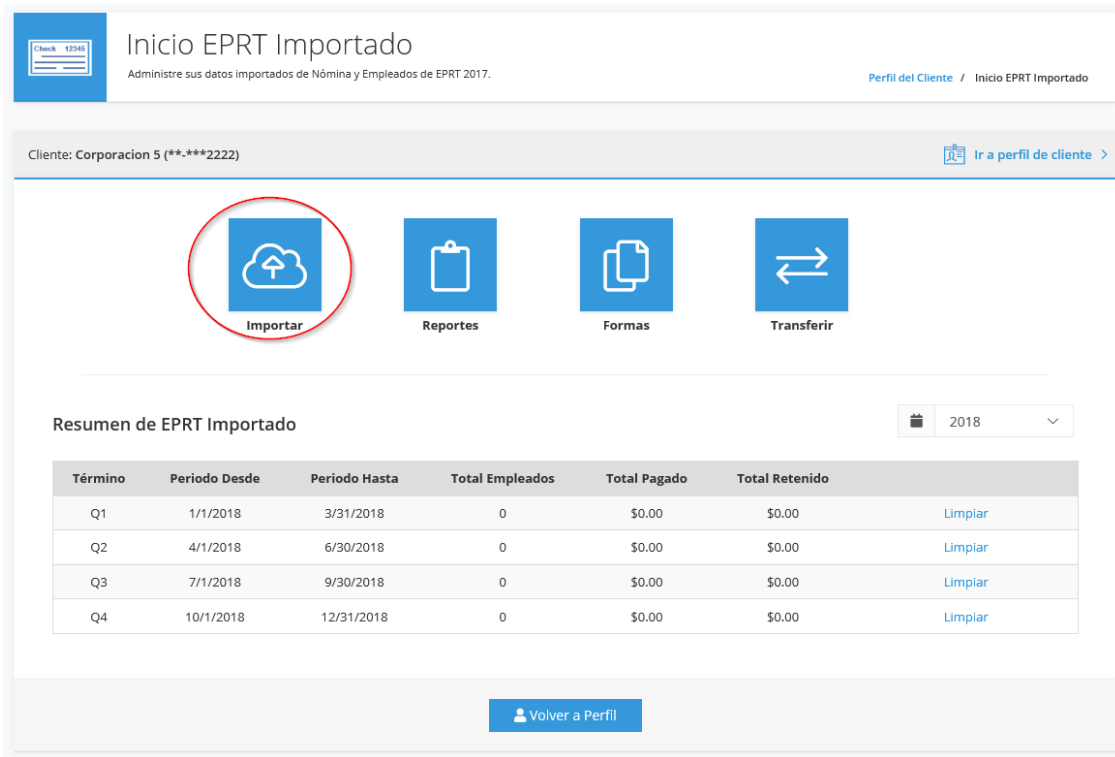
Check 12345

Inicio EPRT Importado

Administre sus datos importados de Nómina y Empleados de EPRT 2017.

Perfil del Cliente / Inicio EPRT Importado

Cliente: Corporacion 5 (**-***2222)

Ir a perfil de cliente >

Importar

Reportes

Formas

Transferir

Resumen de EPRT Importado

2018

| Término | Periodo Desde | Periodo Hasta | Total Empleados | Total Pagado | Total Retenido | |
|---|---|---|---|---|---|---|
| Q1 | 1/1/2018 | 3/31/2018 | 0 | \$0.00 | \$0.00 | Limpiar |
| Q2 | 4/1/2018 | 6/30/2018 | 0 | \$0.00 | \$0.00 | Limpiar |
| Q3 | 7/1/2018 | 9/30/2018 | 0 | \$0.00 | \$0.00 | Limpiar |
| Q4 | 10/1/2018 | 12/31/2018 | 0 | \$0.00 | \$0.00 | Limpiar |

Volver a Perfil